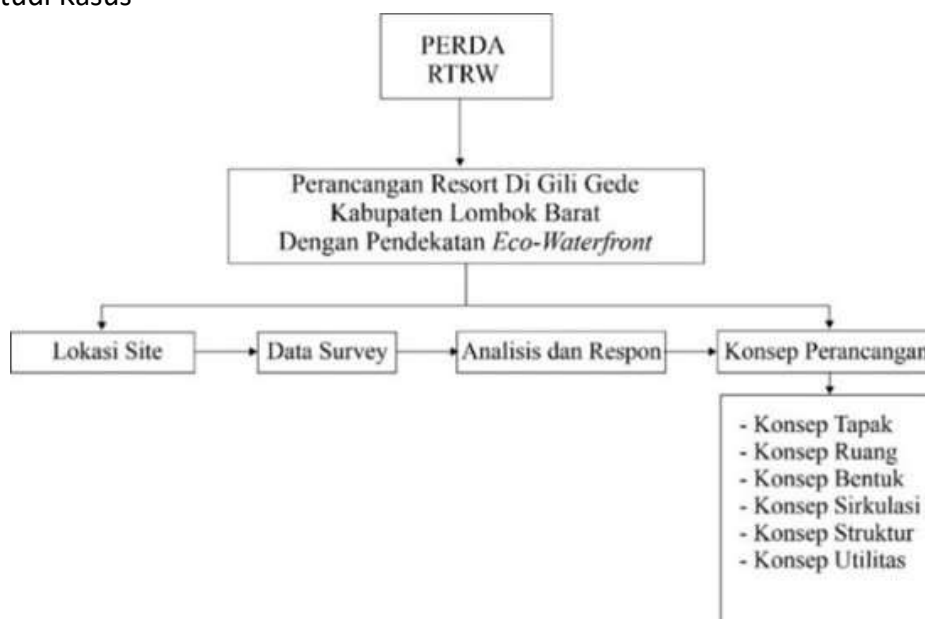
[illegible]tudi Kasus

PERDA RTRW

Perancangan Resort Di Gili Gede Kabupaten Lombok Barat Dengan Pendekatan *Eco-Waterfront*

Lokasi Site

Data Survey

Analisis dan Respon

Konsep Perancangan

- Konsep Tapak
- Konsep Ruang
- Konsep Bentuk
- Konsep Sirkulasi
- Konsep Struktur
- Konsep Utilitas